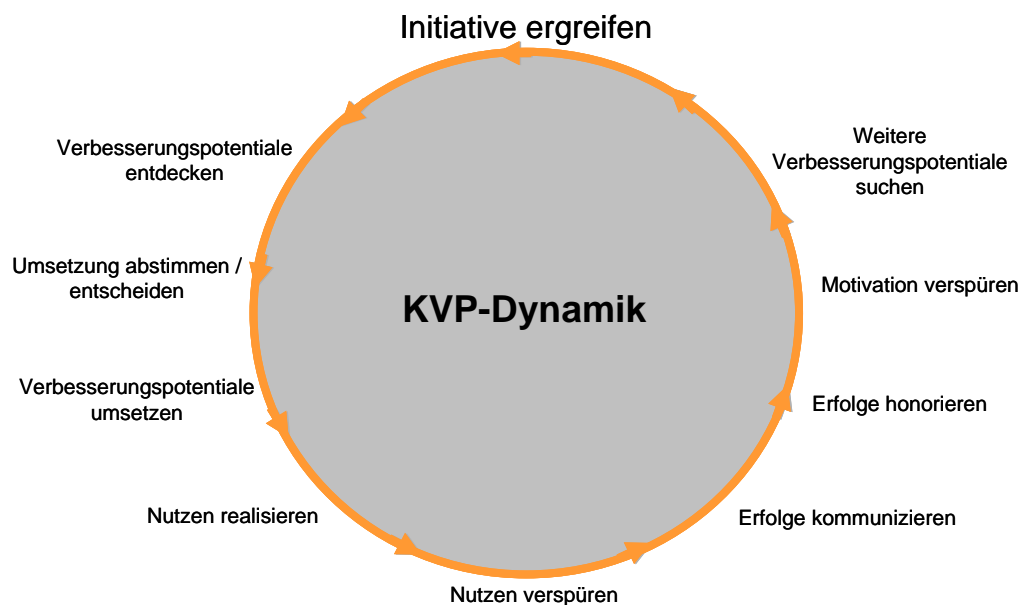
Initiative ergreifen

Verbesserungspotentiale entdecken

Umsetzung abstimmen / entscheiden

Verbesserungspotentiale umsetzen

Nutzen realisieren

Nutzen verspüren

Erfolge kommunizieren

Erfolge honorieren

Motivation verspüren

Weitere Verbesserungspotentiale suchen

KVP-Dynamik